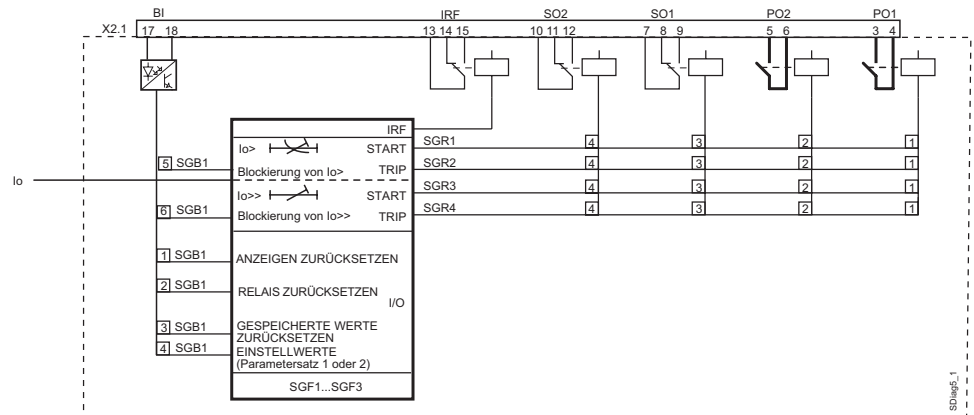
X2.1
BI
17 18
IRF
13 14 15
SO2
10 11 12
SO1
7 8 9
PO2
5 6
PO1
3 4

Io

5 SGB1
6 SGB1
1 SGB1
2 SGB1
3 SGB1
4 SGB1

IRF
Io>
START
Blockierung von Io>
TRIP
Io>>
START
Blockierung von Io>>
TRIP
ANZEIGEN ZURÜCKSETZEN
RELAIS ZURÜCKSETZEN
I/O
GESPEICHERTE WERTE ZURÜCKSETZEN
EINSTELLWERTE (Parametersatz 1 oder 2)
SGF1...SGF3

SGR1 4 3 2 1
SGR2 4 3 2 1
SGR3 4 3 2 1
SGR4 4 3 2 1

SDiag5_1